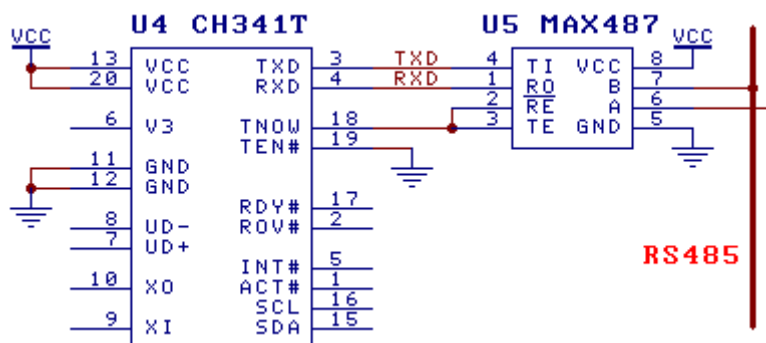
VCC
U4 CH341T
13 VCC
20 VCC
6 V3
11 GND
12 GND
8 UD-
7 UD+
10 XO
9 XI
TXD 3
RXD 4
TNOW 18
TEN# 19
RDY# 17
ROV# 2
INT# 5
ACT# 1
SCL 16
SDA 15
TXD
RXD
U5 MAX487
VCC
4 TI
1 RO
2 RE
3 TE
VCC 8
B 7
A 6
GND 5
RS485